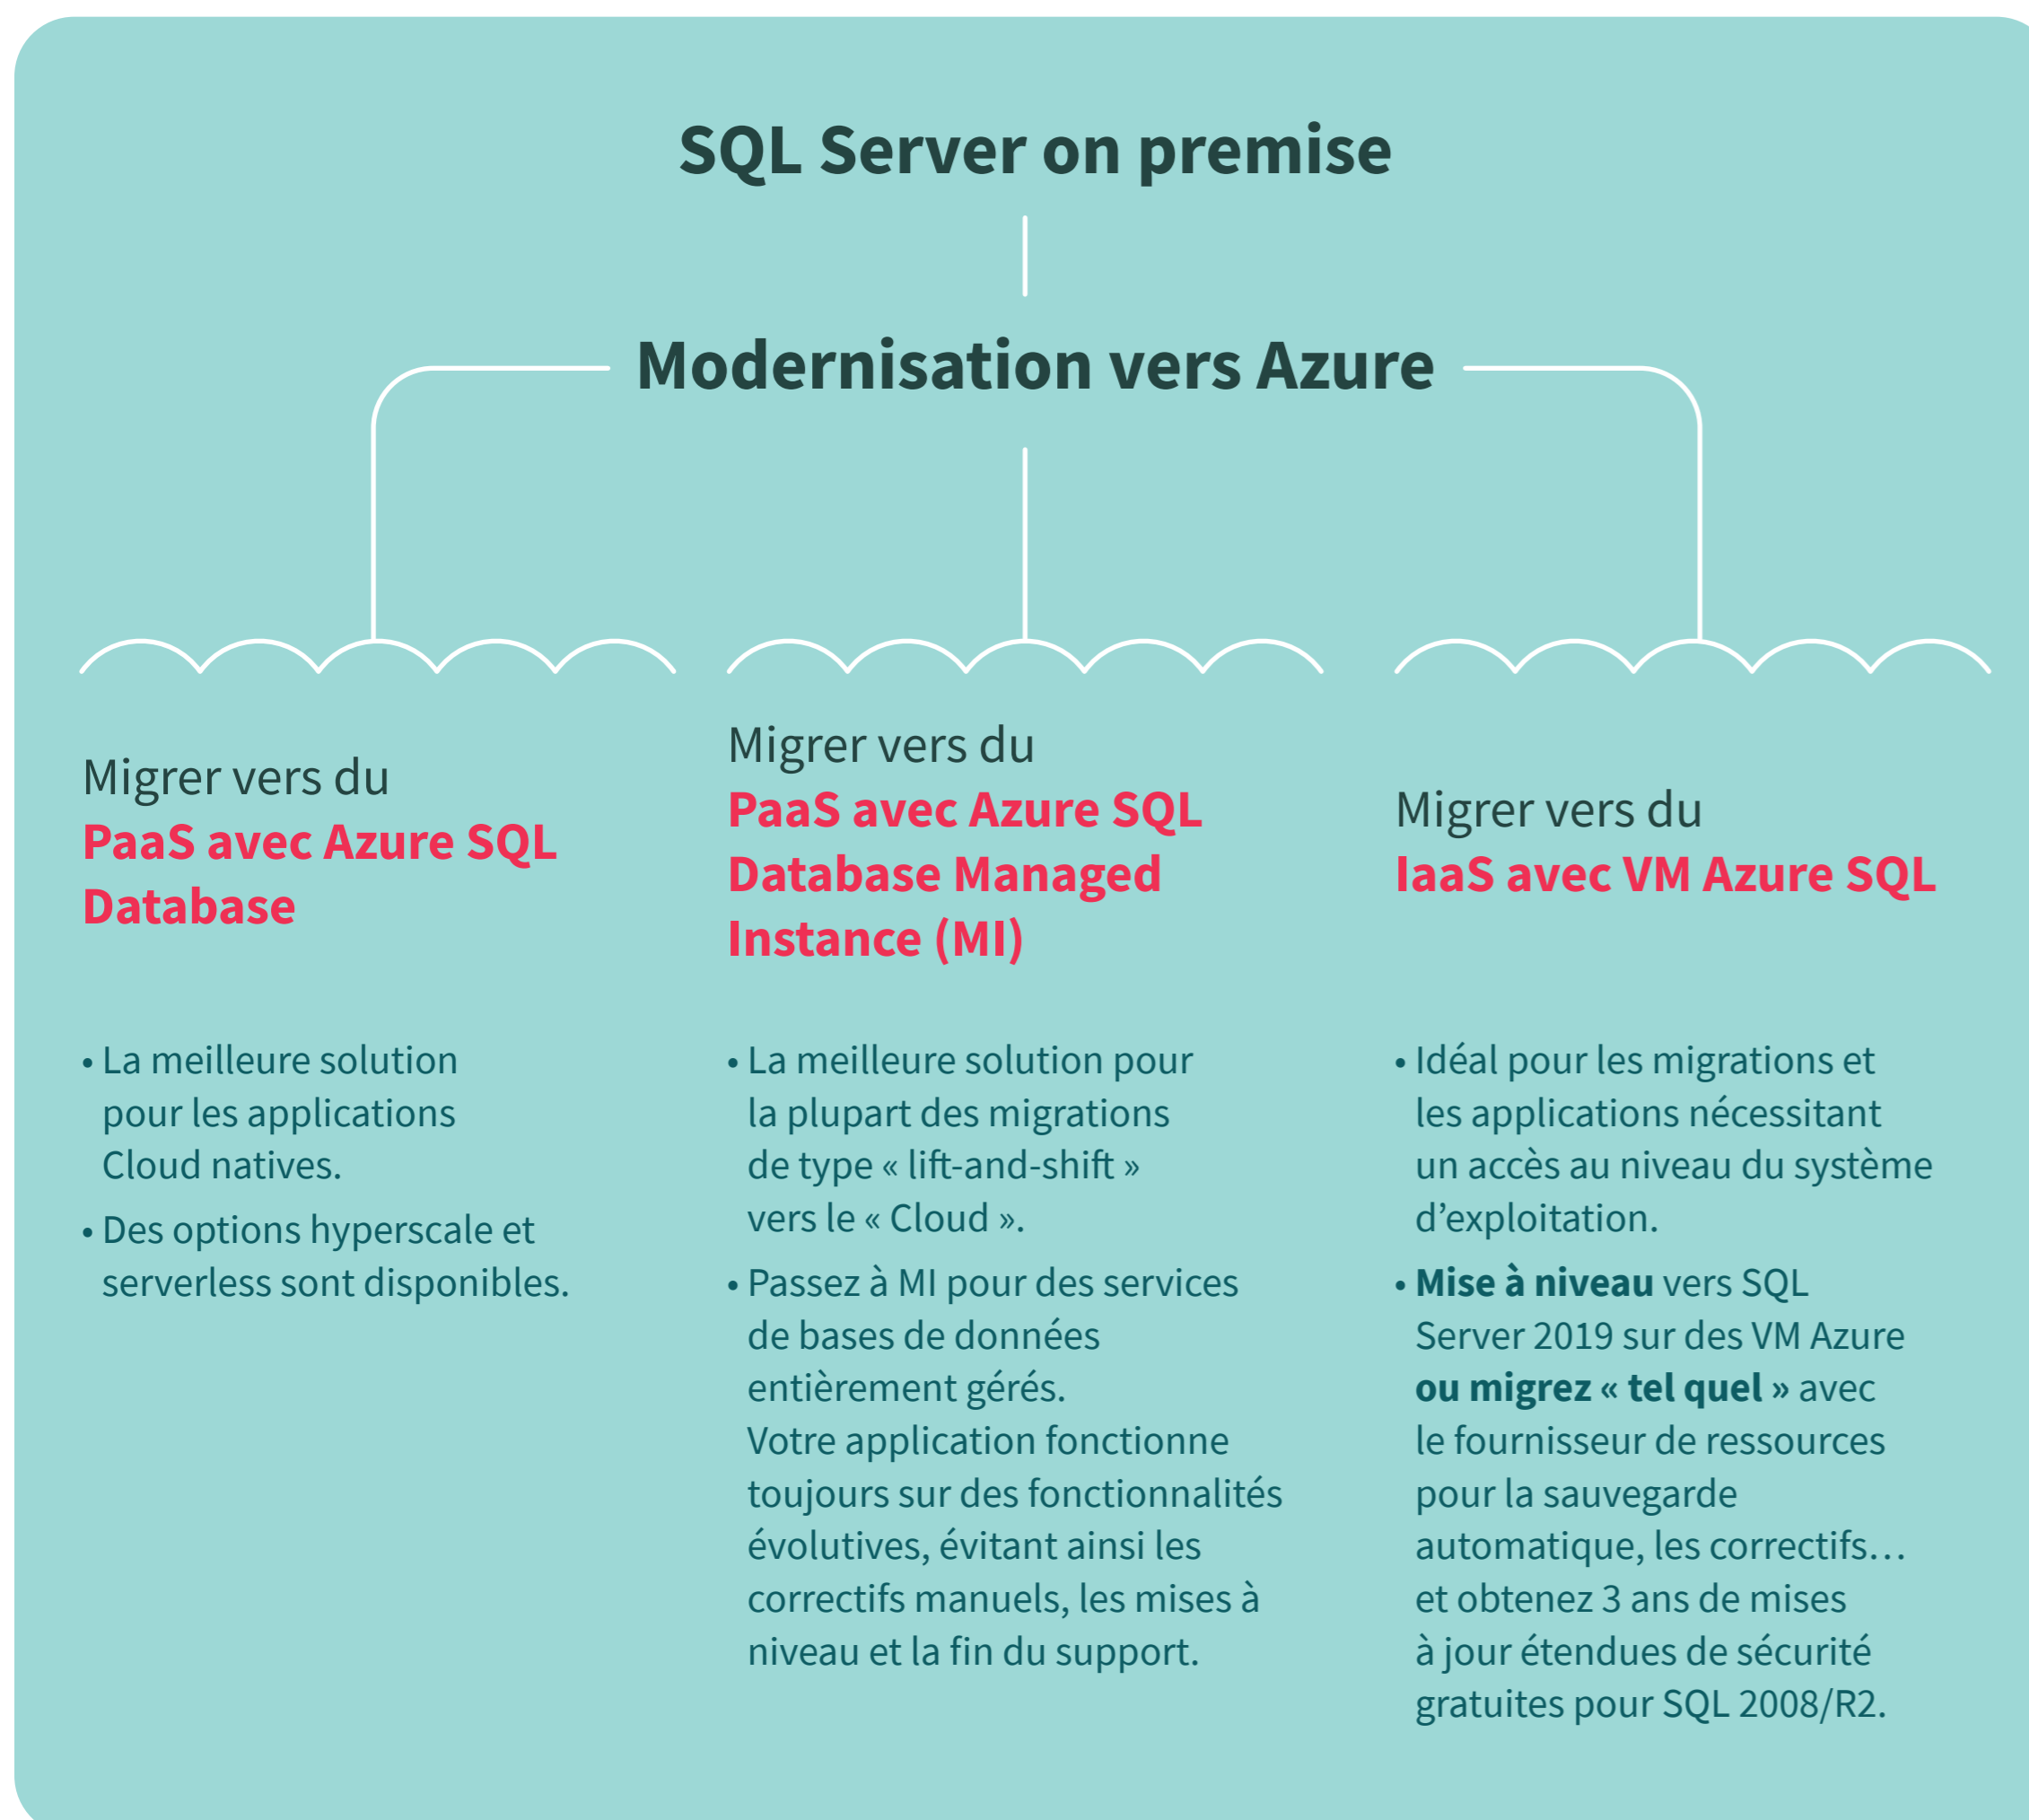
SQL Server on premise

Modernisation vers Azure

Migrer vers du
PaaS avec Azure SQL Database

• La meilleure solution pour les applications Cloud natives.

• Des options hyperscale et serverless sont disponibles.

Migrer vers du
PaaS avec Azure SQL Database Managed Instance (MI)

• La meilleure solution pour la plupart des migrations de type « lift-and-shift » vers le « Cloud ».

• Passez à MI pour des services de bases de données entièrement gérés.
Votre application fonctionne toujours sur des fonctionnalités évolutives, évitant ainsi les correctifs manuels, les mises à niveau et la fin du support.

Migrer vers du
IaaS avec VM Azure SQL

• Idéal pour les migrations et les applications nécessitant un accès au niveau du système d'exploitation.

• Mise à niveau vers SQL Server 2019 sur des VM Azure ou migrez « tel quel » avec le fournisseur de ressources pour la sauvegarde automatique, les correctifs… et obtenez 3 ans de mises à jour étendues de sécurité gratuites pour SQL 2008/R2.